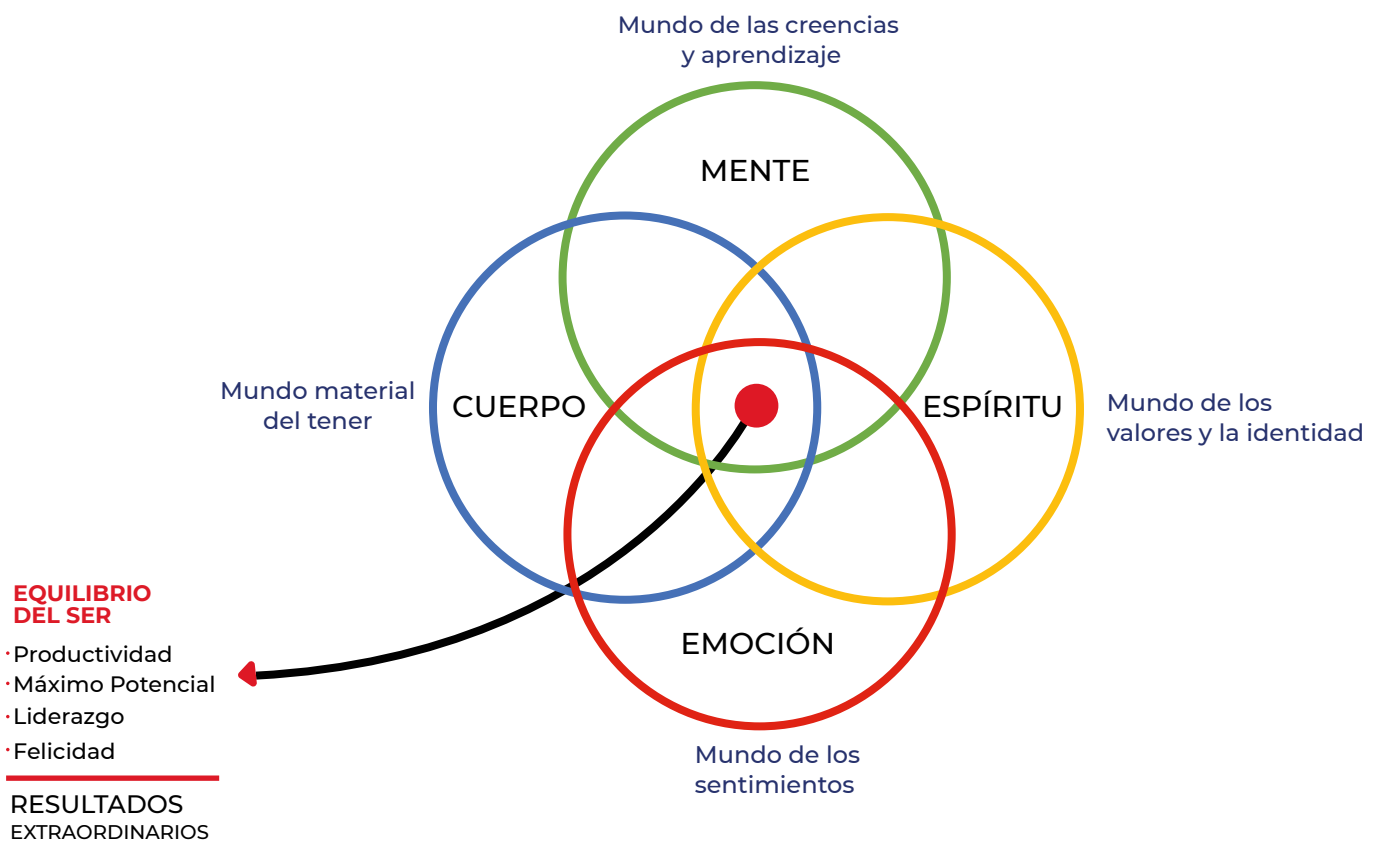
Mundo de las creencias y aprendizaje

MENTE

Mundo material del tener

CUERPO

ESPÍRITU

Mundo de los valores y la identidad

EMOCIÓN

Mundo de los sentimientos

EQUILIBRIO DEL SER

· Productividad
· Máximo Potencial
· Liderazgo
· Felicidad

RESULTADOS
EXTRAORDINARIOS